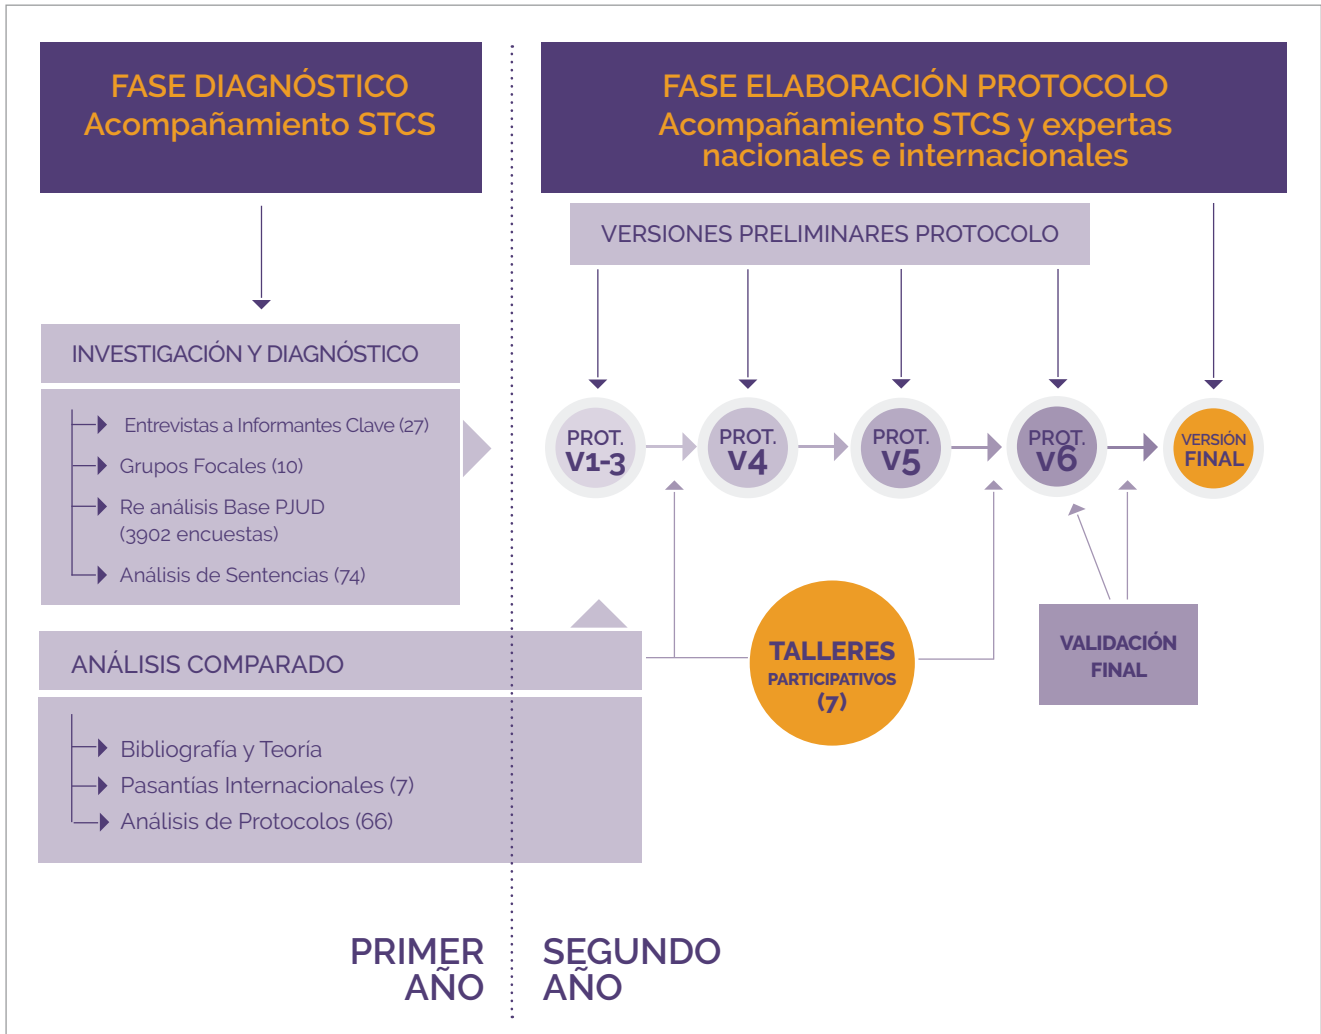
FASE DIAGNÓSTICO
Acompañamiento STCS

FASE ELABORACIÓN PROTOCOLO
Acompañamiento STCS y expertas nacionales e internacionales

VERSIONES PRELIMINARES PROTOCOLO

INVESTIGACIÓN Y DIAGNÓSTICO

Entrevistas a Informantes Clave (27)
Grupos Focales (10)
Re análisis Base PJUD (3902 encuestas)
Análisis de Sentencias (74)

PROT. V1-3
PROT. V4
PROT. V5
PROT. V6
VERSIÓN FINAL

ANÁLISIS COMPARADO

Bibliografía y Teoría
Pasantías Internacionales (7)
Análisis de Protocolos (66)

TALLERES PARTICIPATIVOS (7)

VALIDACIÓN FINAL

PRIMER AÑO

SEGUNDO AÑO